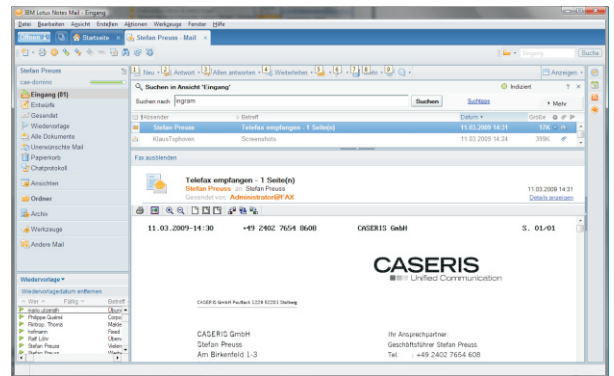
IBM Lotus Notes Mail - Eingang

Datei Bearbeiten Ansicht Erstellen Aktionen Werkzeuge Fenster Hilfe

Öffnen Startseite Stefan Preuss - Mail

Eingang Suche

Stefan Preuss
cas-domino

Eingang (81)
Entwürfe
Gesendet
Wiedervorlage
Alle Dokumente
Unerwünschte Mail
Papierkorb
Chatprotokoll

Ansichten
Ordner
Archiv
Werkzeuge
Andere Mail

Wiedervorlage
Wiedervorlagedatum entfernen
Wer Fällig Betreff

Neu Antwort Allen antworten Weiterleiten Anzeigen

Suchen in Ansicht "Eingang" Indiziert
Suchen nach ingram Suchen Suchtipps Mehr

Absender Betreff Datum Größe
Stefan Preuss Telefax empfangen - 1 Seite(n) 11.03.2009 14:31 12K
KlausTophoven Screenshots 11.03.2009 14:24 399K

Fax ausblenden

Telefax empfangen - 1 Seite(n)
Stefan Preuss an Stefan Preuss 11.03.2009 14:31
Gesendet von: Administrator@FAX Details anzeigen

11.03.2009-14:30 +49 2402 7654 8600 CASERIS GmbH S. 01/01

CASERIS
Unified Communication

CASERIS GmbH Postfach 1229 52201 Stolberg

CASERIS GmbH
Stefan Preuss
Am Birkenfeld 1-3

Ihr Ansprechpartner:
Geschäftsführer Stefan Preuss
Tel. : +49 2402 7654 608